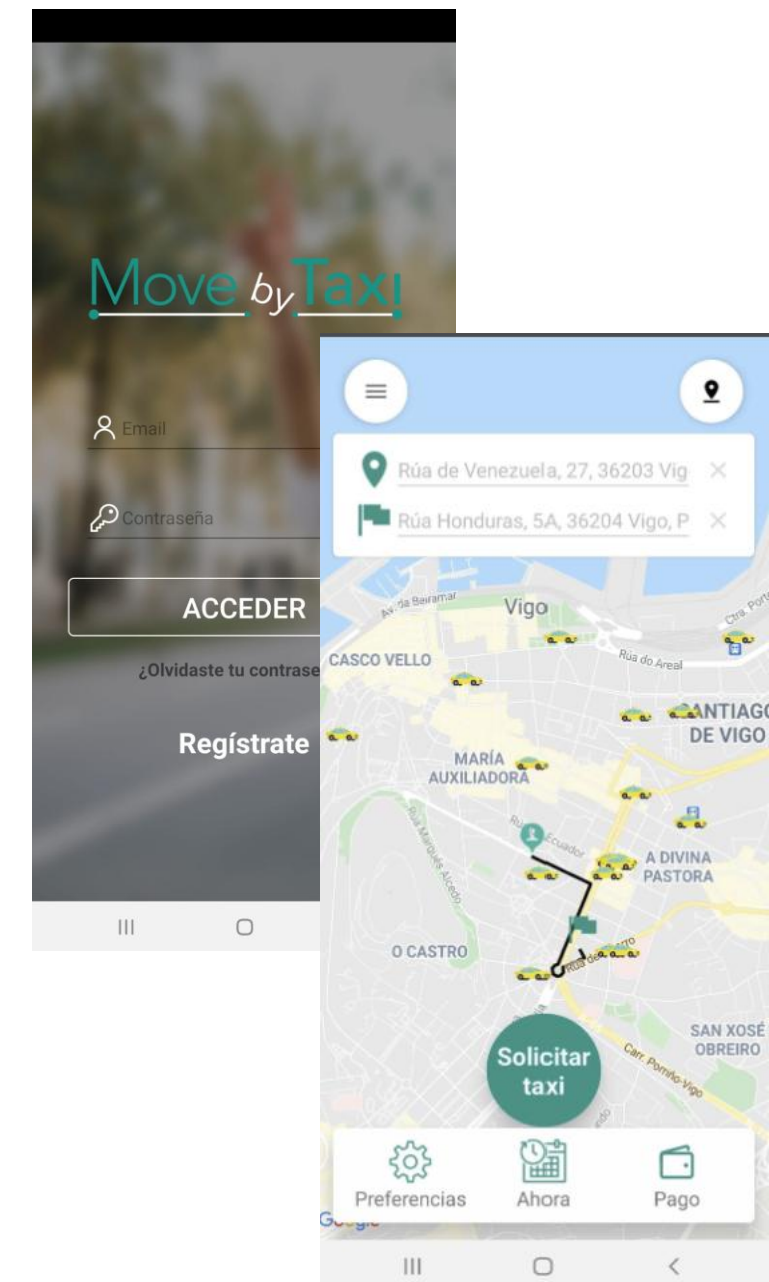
Move by Taxi

Email

Contraseña

ACCEDER

¿Olvidaste tu contrase

Regístrate

Rúa de Venezuela, 27, 36203 Vig ×

Rúa Honduras, 5A, 36204 Vigo, P ×

Av. da Beiramar

Vigo

Ctra. Port

Rúa do Areal

CASCO VELLO

SANTIAGO DE VIGO

MARÍA AUXILIADORA

Rúa Ecuador

Rúa Marqués Alcedo

A DIVINA PASTORA

O CASTRO

Rúa de

SAN XOSÉ OBREIRO

Carr. Porriño-Vigo

Solicitar taxi

Preferencias

Ahora

Pago

Google